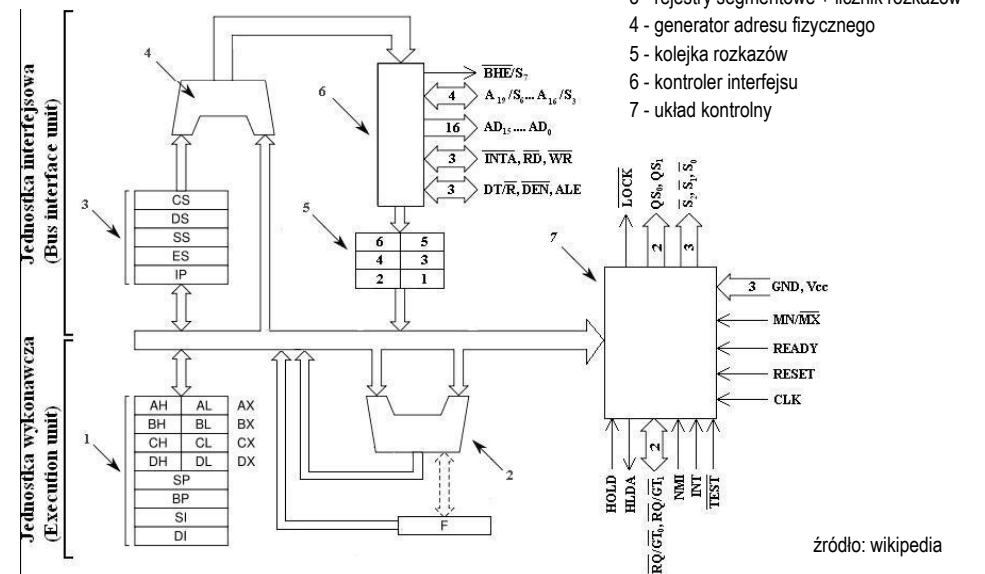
3 - rejestry segmentowe + licznik rozkazów
4 - generator adresu fizycznego
5 - kolejka rozkazów
6 - kontroler interfejsu
7 - układ kontrolny

Jednostka interfejsowa (Bus interface unit)

Jednostka wykonawcza (Execution unit)

4
6
$\overline{BHE}/S_7$
4 $A_{19}/S_6 .... A_{16}/S_3$
16 $AD_{15} .... AD_0$
3 $\overline{INTA}$, $\overline{RD}$, $\overline{WR}$
3 $DT/\overline{R}$, $\overline{DEN}$, ALE
3
CS
DS
SS
ES
IP
5
| 6 | 5 |
|---|---|
| 4 | 3 |
| 2 | 1 |

7
$\overline{LOCK}$
$QS_0, QS_1$
2
$\overline{S_2}, \overline{S_1}, \overline{S_0}$
3
3 GND, Vcc
$MN/\overline{MX}$
READY
RESET
CLK

1
| AH | AL | AX |
|---|---|---|
| BH | BL | BX |
| CH | CL | CX |
| DH | DL | DX |

SP
BP
SI
DI

2
F

HOLD
HLDA
2
$\overline{RQ}/\overline{GT_0}$, $\overline{RQ}/\overline{GT_1}$
NMI
INT
$\overline{TEST}$

źródło: wikipedia